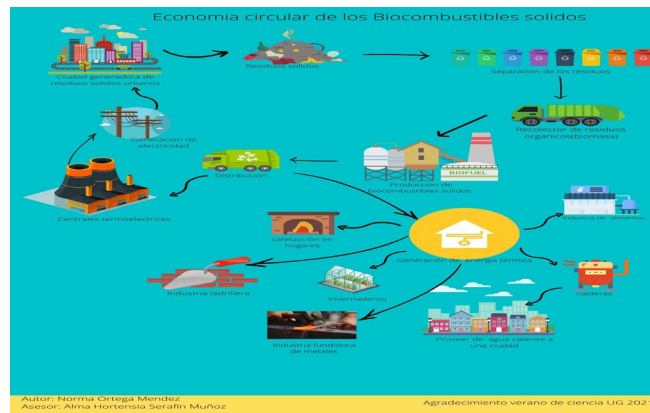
Economia circular de los Biocombustibles solidos

Ciudad generadora de residuos solidos urbanos

Residuos solidos

Separación de los residuos

Recolector de residuos organicos(biomasa)

Generación de electricidad

Producción de biocombustibles solidos

BIOFUEL

Distribución

Centrales termoelectricas

Industria de alimentos

calefacción en hogares

Generación de energía térmica

Industria ladrillera

Invernaderos

calderas

Industria fundidora de metales

Proveer de agua caliente a una ciudad

Autor: Norma Ortega Mendez
Asesor: Alma Hortensia Serafin Muñoz

Agradecimiento verano de ciencia UG 2021